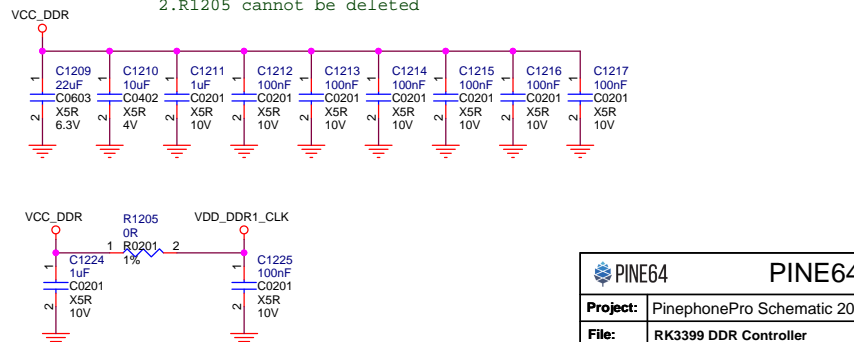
2.R1205 cannot be deleted

VCC_DDR

C1209 22uF C0603 X5R 6.3V
C1210 10uF C0402 X5R 4V
C1211 1uF C0201 X5R 10V
C1212 10nF C0201 X5R 10V
C1213 100nF C0201 X5R 10V
C1214 100nF C0201 X5R 10V
C1215 100nF C0201 X5R 10V
C1216 100nF C0201 X5R 10V
C1217 100nF C0201 X5R 10V

1 2 1 2 1 2 1 2 1 2 1 2 1 2 1 2 1 2

VCC_DDR
R1205 0R 1 R0201 2 1%
VDD_DDR1_CLK
C1224 1uF C0201 X5R 10V
C1225 100nF C0201 X5R 10V
1 2 1 2

PINE64 PINE64
| Project: | PinephonePro Schematic 20 |
|---|---|
| File: | RK3399 DDR Controller |